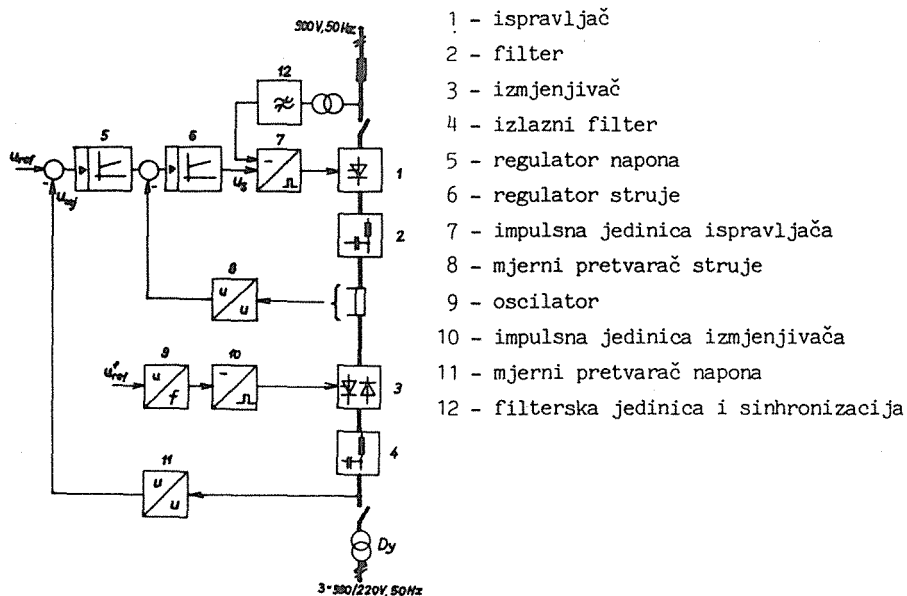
500V, 50Hz

12

$u_{ref}$

$u_{stv}$

5

6

7

$u_s$

1

2

8

u

u

9

10

$u'_{ref}$

u

f

3

4

11

u

u

Dy

3~380/220V, 50Hz

1 - ispravljač
2 - filter
3 - izmjenjivač
4 - izlazni filter
5 - regulator napona
6 - regulator struje
7 - impulsna jedinica ispravljača
8 - mjerni pretvarač struje
9 - oscilator
10 - impulsna jedinica izmjenjivača
11 - mjerni pretvarač napona
12 - filterska jedinica i sinhronizacija